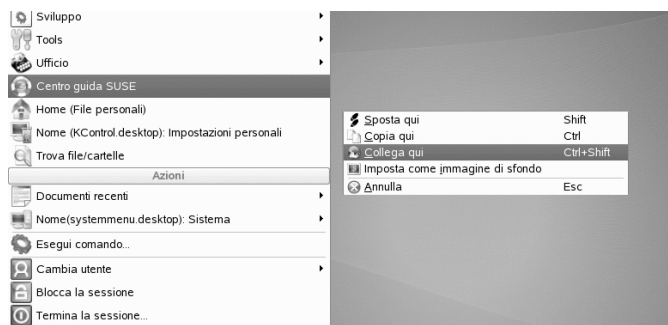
Sviluppo
Tools
Ufficio
Centro guida SUSE
Home (File personali)
Nome (KControl.desktop): Impostazioni personali
Trova file/cartelle
Azioni
Documenti recenti
Nome(systemmenu.desktop): Sistema
Esegui comando...
Cambia utente
Blocca la sessione
Termina la sessione...

| | |
|---|---|
| Sposta qui | Shift |
| Copia qui | Ctrl |
| Collega qui | Ctrl+Shift |
| Imposta come immagine di sfondo | |
| Annulla | Esc |